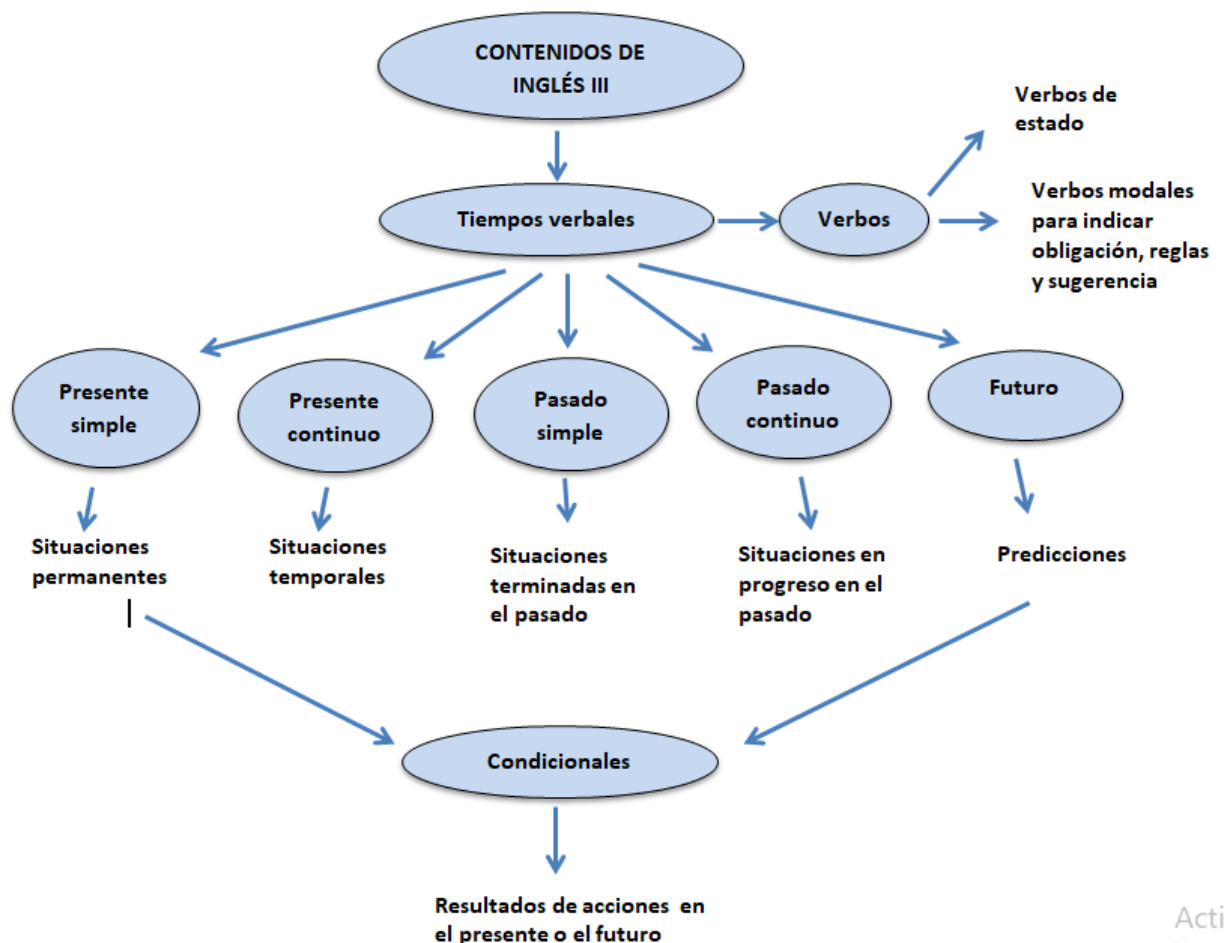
CONTENIDOS DE INGLÉS III

Tiempos verbales

Verbos

Verbos de estado

Verbos modales para indicar obligación, reglas y sugerencia

Presente simple

Presente continuo

Pasado simple

Pasado continuo

Futuro

Situaciones permanentes

Situaciones temporales

Situaciones terminadas en el pasado

Situaciones en progreso en el pasado

Predicciones

Condicionales

Resultados de acciones en el presente o el futuro

Acti